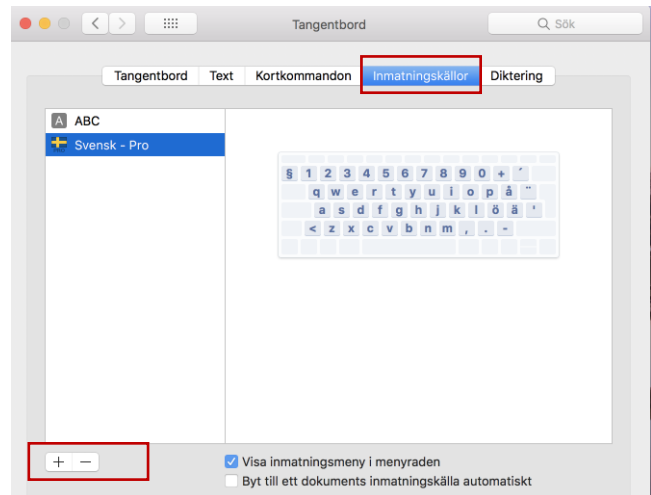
Tangentbord

Sök

Tangentbord | Text | Kortkommandon | Inmatningskällor | Diktering

A ABC
Svensk - Pro

§ 1 2 3 4 5 6 7 8 9 0 + ´
q w e r t y u i o p å ¨
a s d f g h j k l ö ä '
< z x c v b n m , . -

+ −

Visa inmatningsmeny i menyraden
Byt till ett dokuments inmatningskälla automatiskt